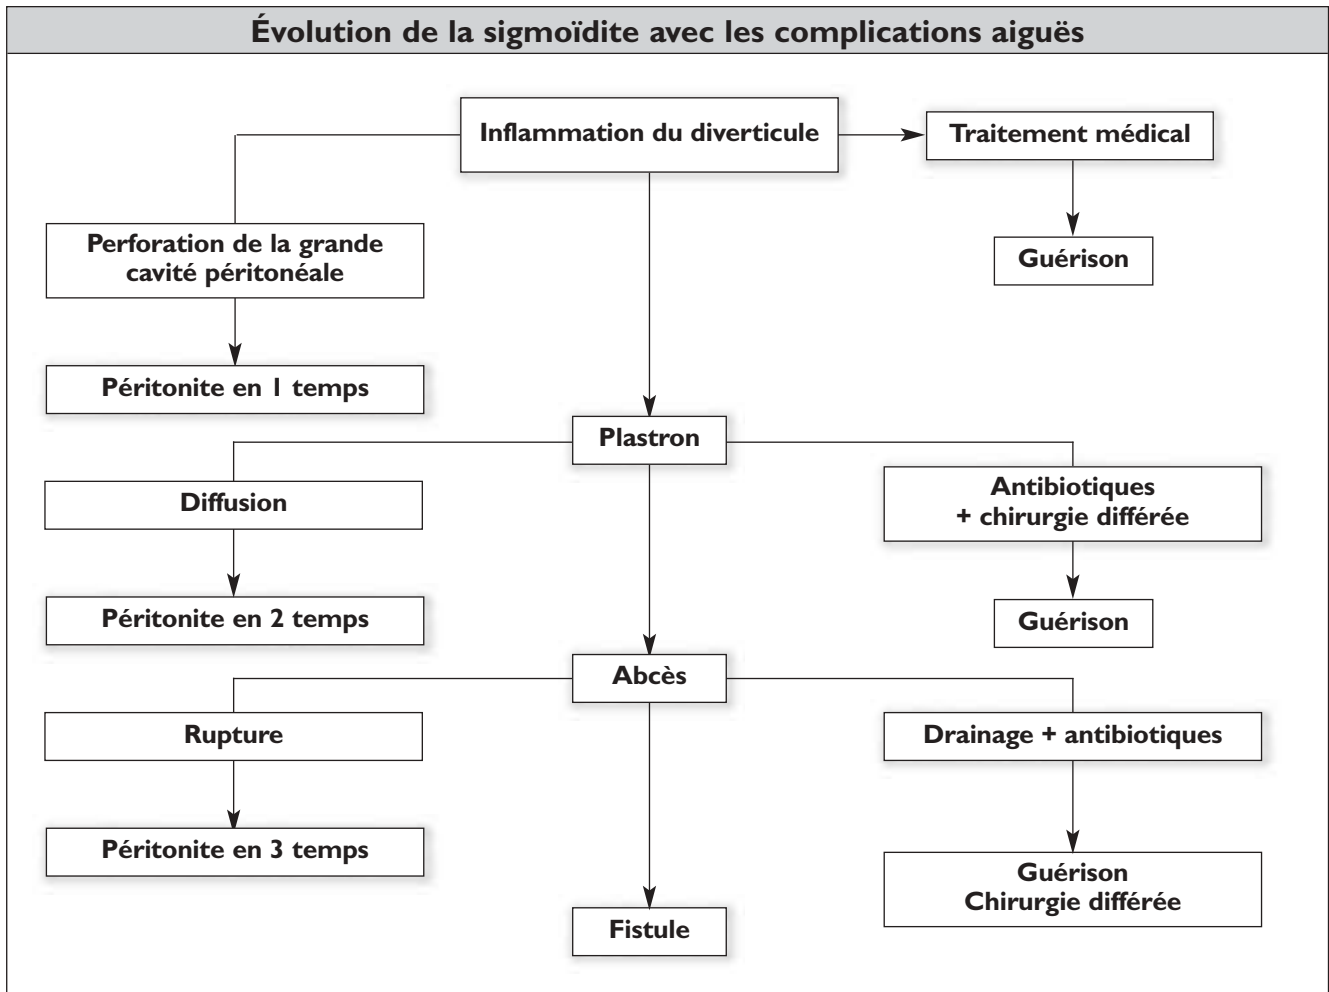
Évolution de la sigmoïdite avec les complications aiguës

Inflammation du diverticule

Traitement médical

Guérison

Perforation de la grande cavité péritonéale

Péritonite en 1 temps

Plastron

Diffusion

Péritonite en 2 temps

Antibiotiques + chirurgie différée

Guérison

Abcès

Rupture

Péritonite en 3 temps

Drainage + antibiotiques

Guérison Chirurgie différée

Fistule